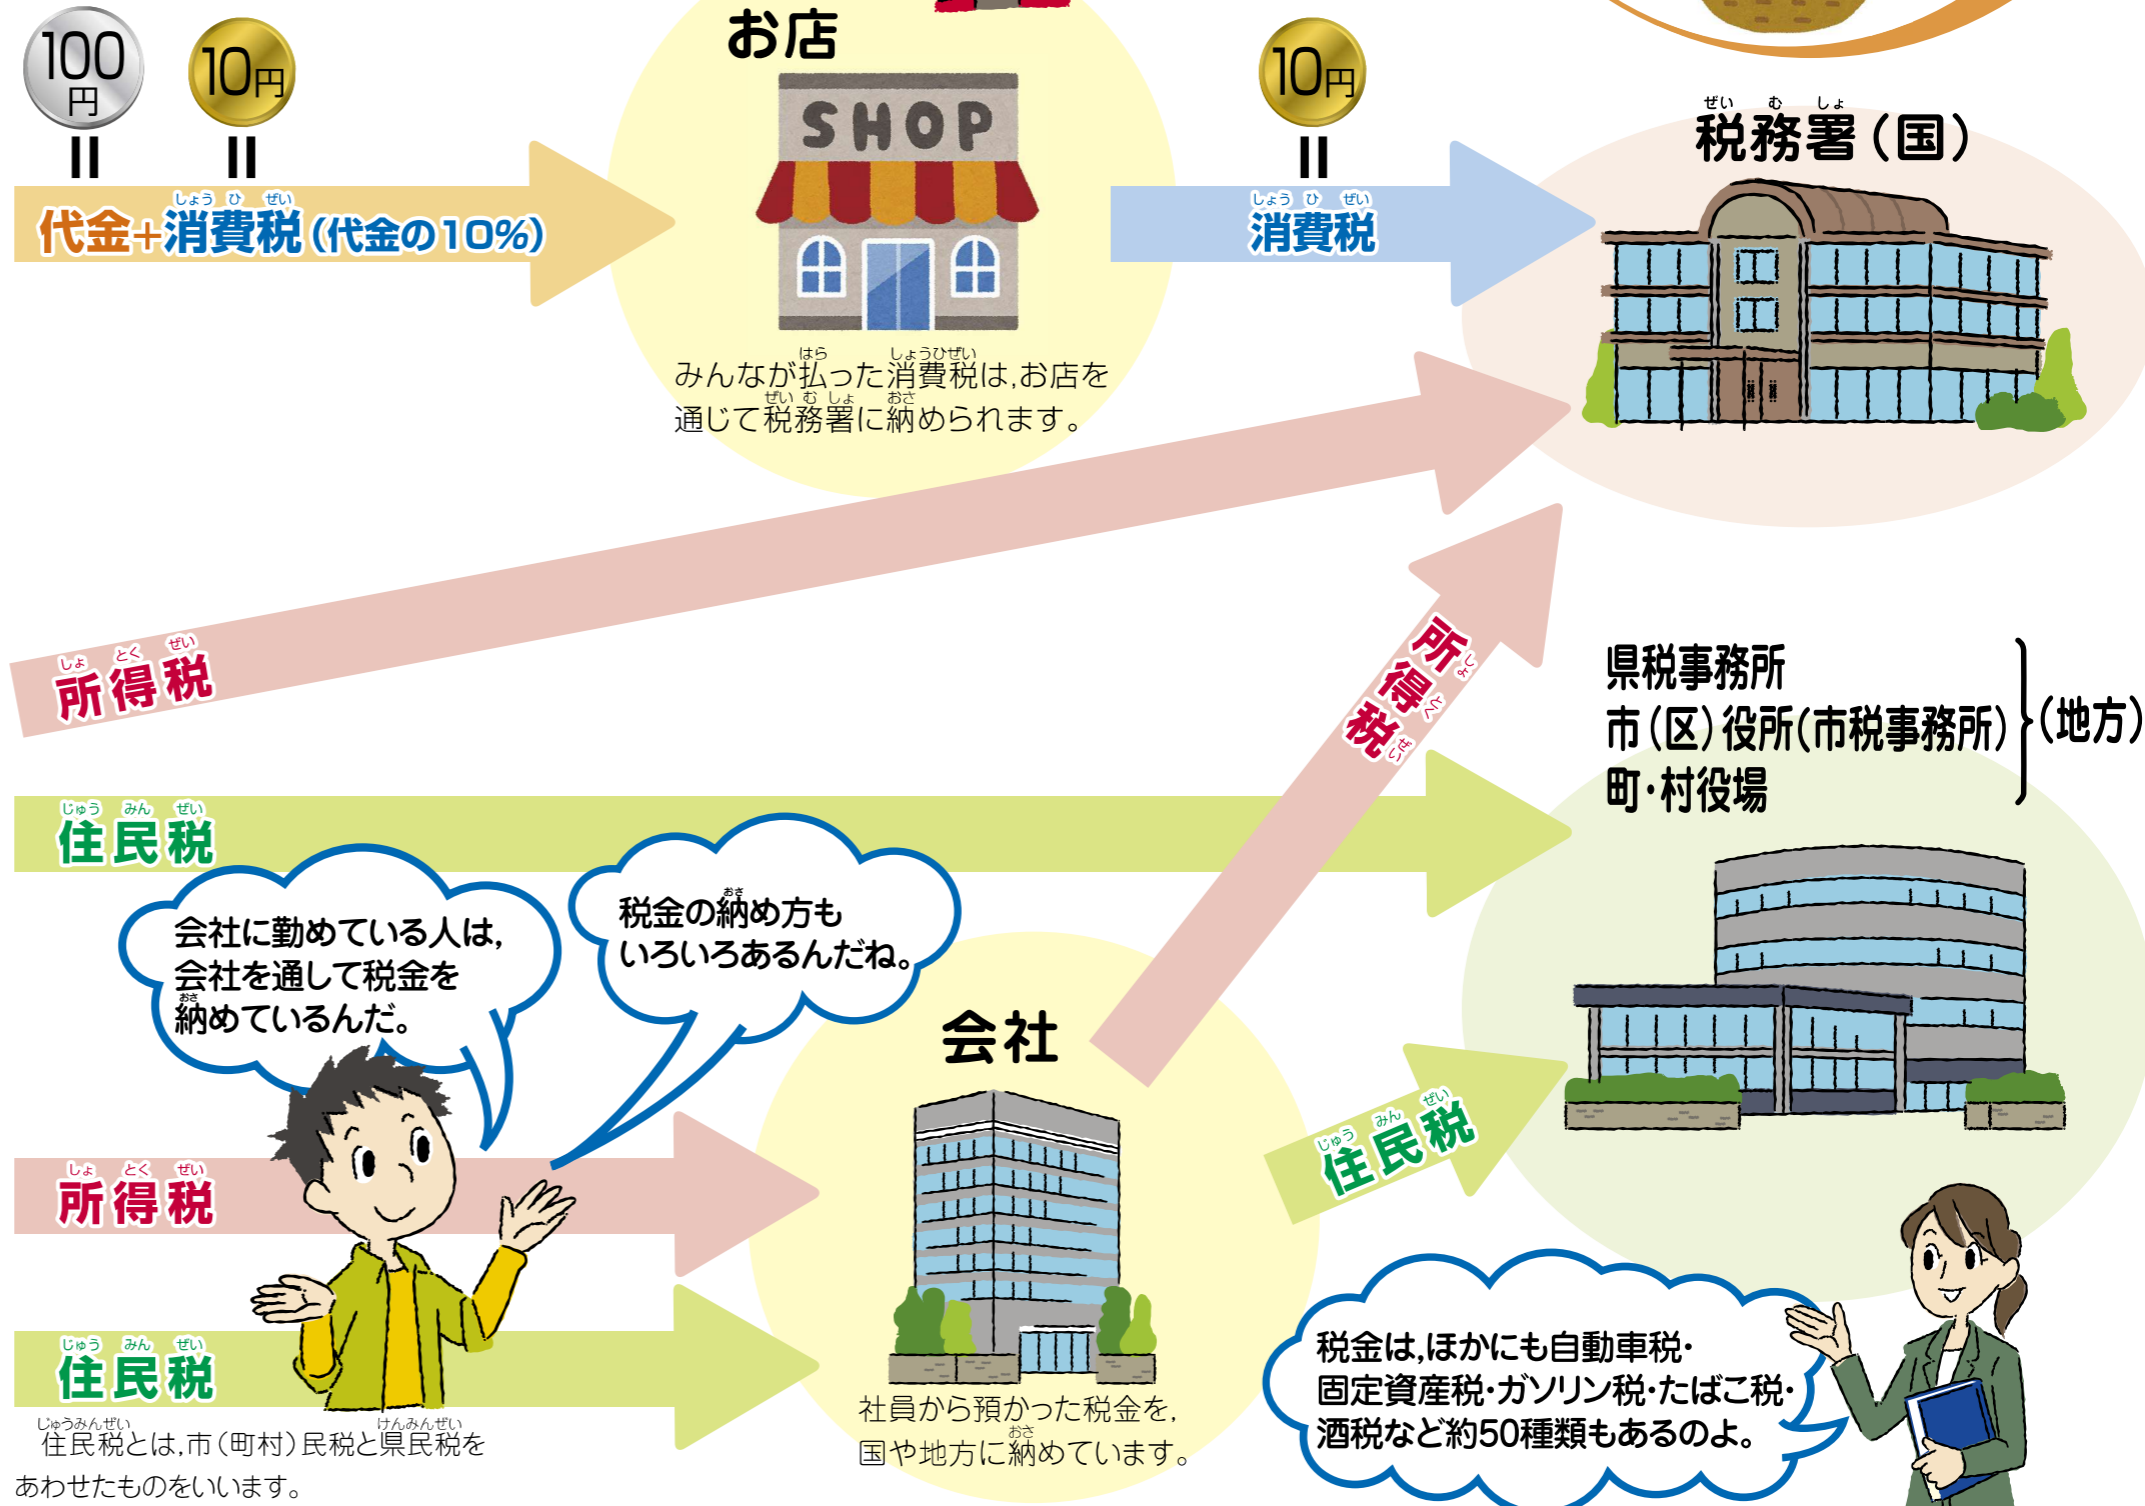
100円
10円
=
=
代金+消費税(代金の10%)

お店
SHOP
みんなが払った消費税は,お店を通じて税務署に納められます。

10円
=
消費税

税務署(国)

所得税

所得税

県税事務所
市(区)役所(市税事務所)
町・村役場
(地方)

住民税

会社に勤めている人は,会社を通して税金を納めているんだ。

税金の納め方もいろいろあるんだね。

会社

所得税

住民税

住民税

住民税とは,市(町村)民税と県民税をあわせたものをいいます。

社員から預かった税金を,国や地方に納めています。

税金は,ほかにも自動車税・固定資産税・ガソリン税・たばこ税・酒税など約50種類もあるのよ。